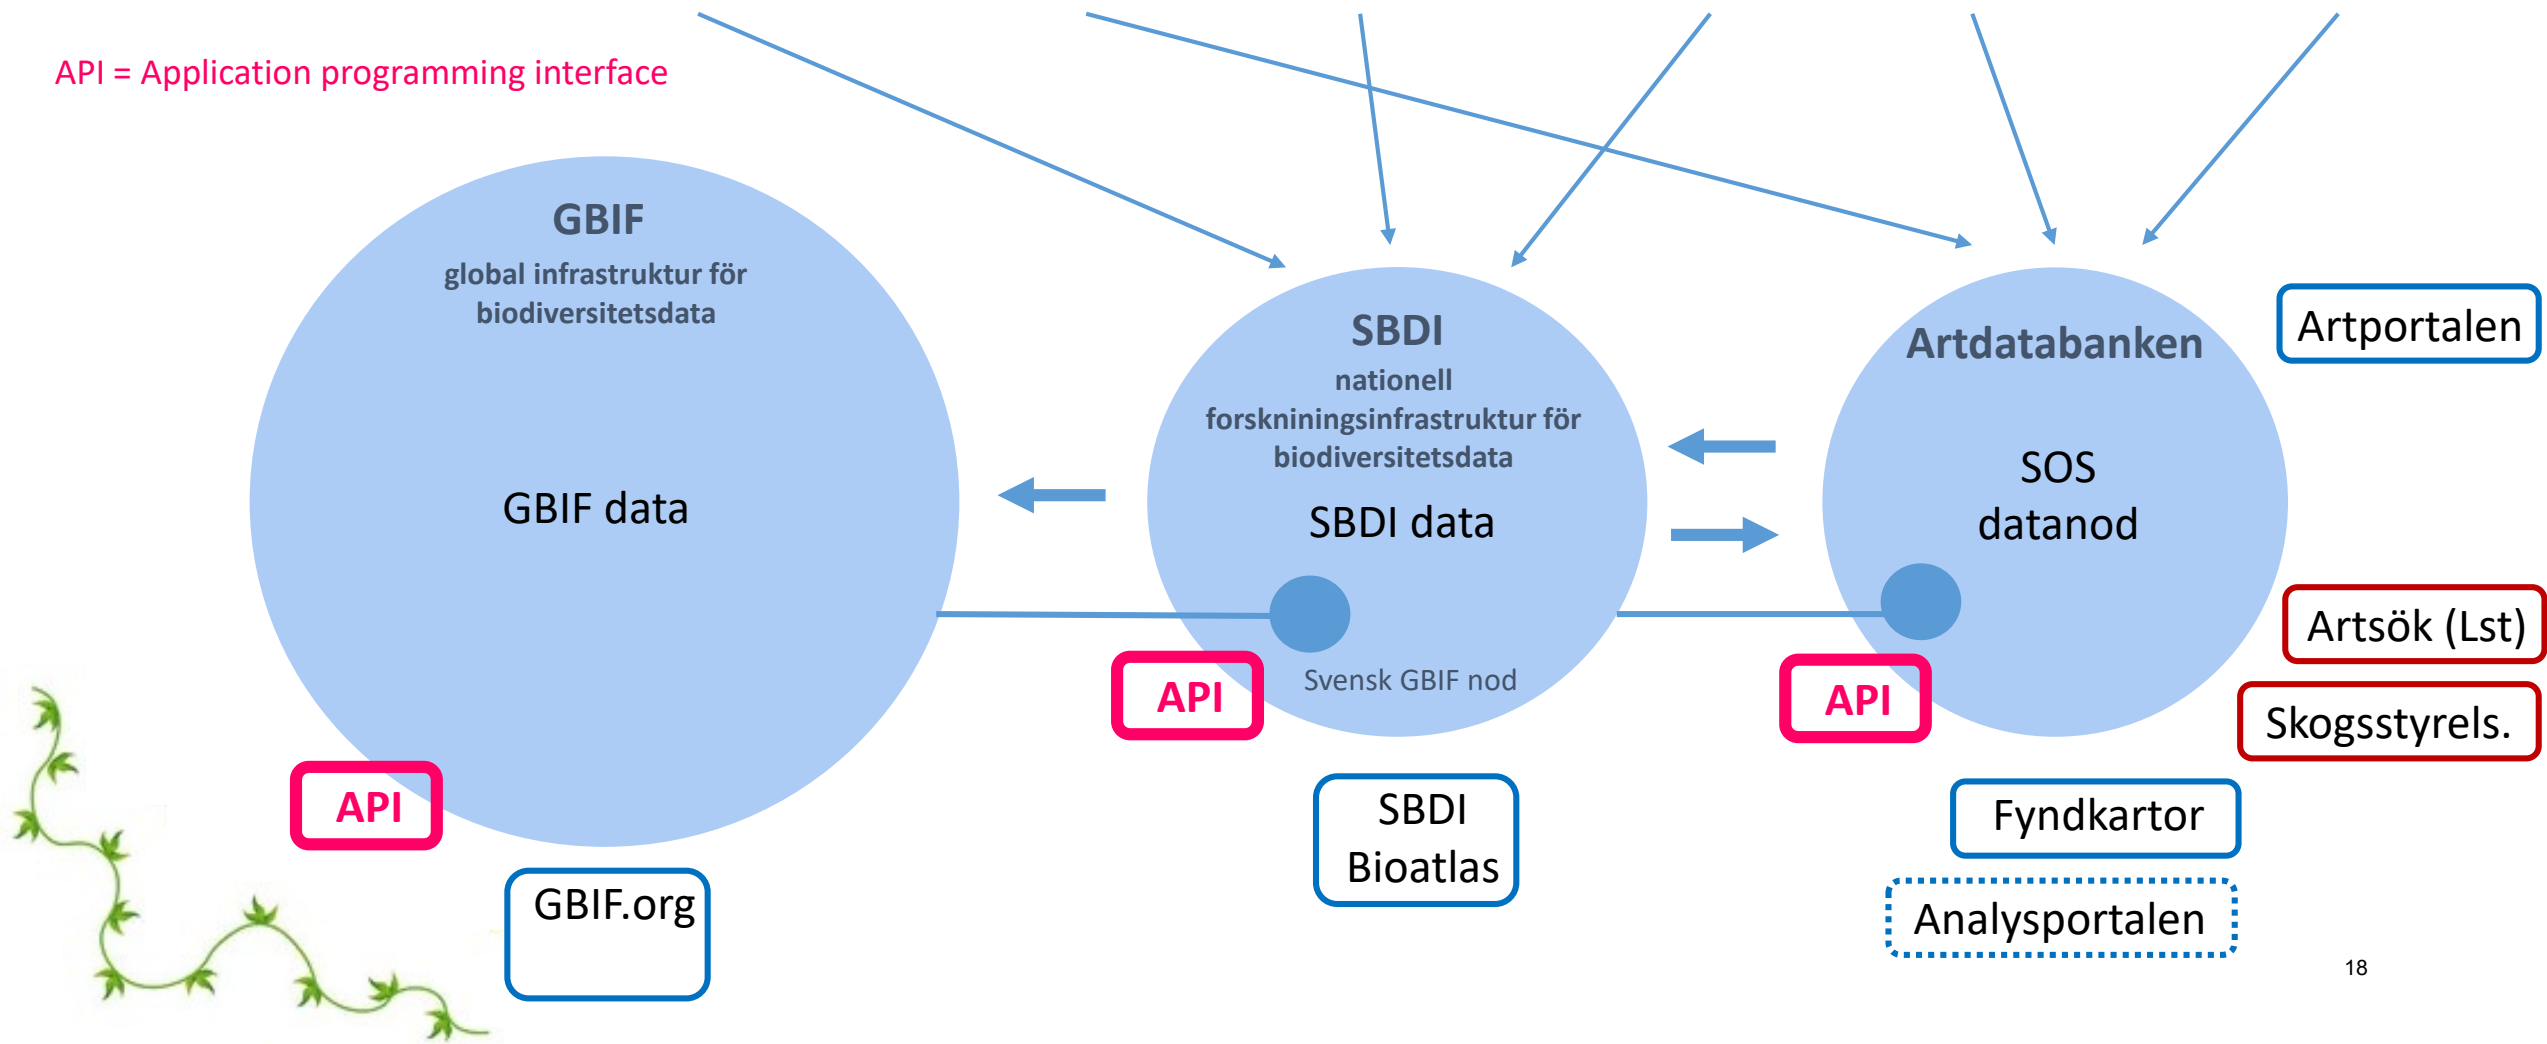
API = Application programming interface

GBIF
global infrastruktur för biodiversitetsdata

GBIF data

API

GBIF.org

SBDI
nationell forskningsinfrastruktur för biodiversitetsdata

SBDI data

API

Svensk GBIF nod

SBDI Bioatlas

Artdatabanken

SOS datanod

API

Artportalen

Artsök (Lst)

Skogsstyrels.

Fyndkartor

Analysportalen

18